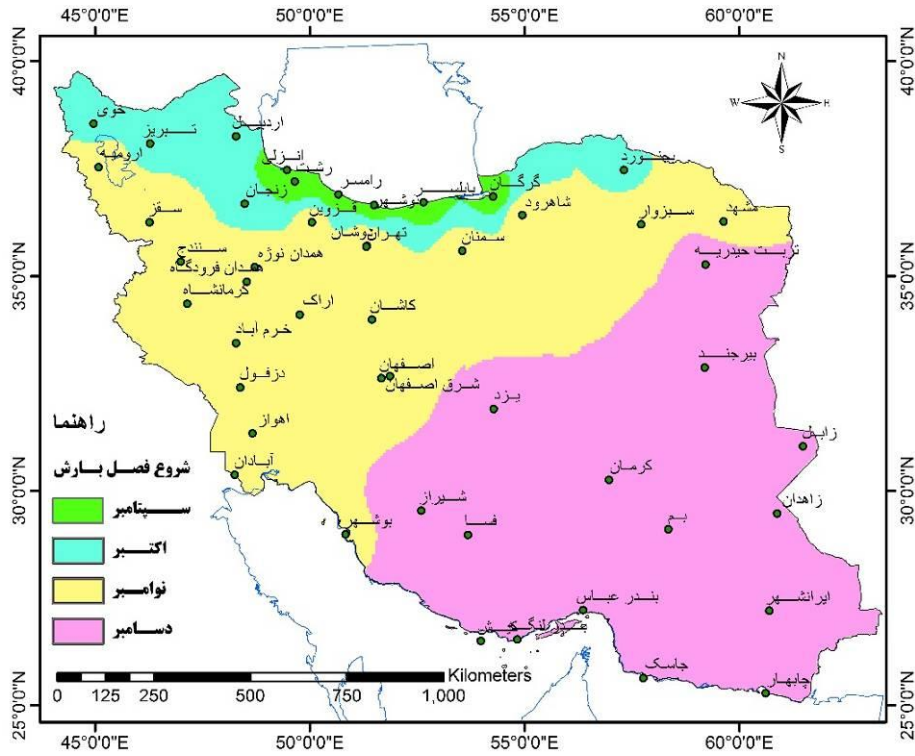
45°0'0"E 50°0'0"E 55°0'0"E 60°0'0"E

40°0'0"N
35°0'0"N
30°0'0"N
25°0'0"N

40°0'0"N
35°0'0"N
30°0'0"N
25°0'0"N

N
W E
S

خوی
تبریز
ارومیه
اردبیل
انزلی
رشت
رامسر
زنجان
قزوین
نوشهر
بابلسر
گرگان
بجنورد
سقز
تهران
دوشان
شاهرود
سمنان
سبزوار
مشهد
سنندج
همدان نوژه
همدان فرودگاه
کرمانشاه
تربت حیدریه
اراک
کاشان
خرم اباد
اصفهان
شرق اصفهان
بیرجند
دزفول
یزد
اهواز
آبادان
کرمان
زابل
شیراز
زاهدان
بوشهر
فسا
بم
بندر عباس
ایرانشهر
بندر لنگه
جاسک
چابهار

راهنما
شروع فصل بارش
سپتامبر
اکتبر
نوامبر
دسامبر

Kilometers
0 125 250 500 750 1,000

45°0'0"E 50°0'0"E 55°0'0"E 60°0'0"E